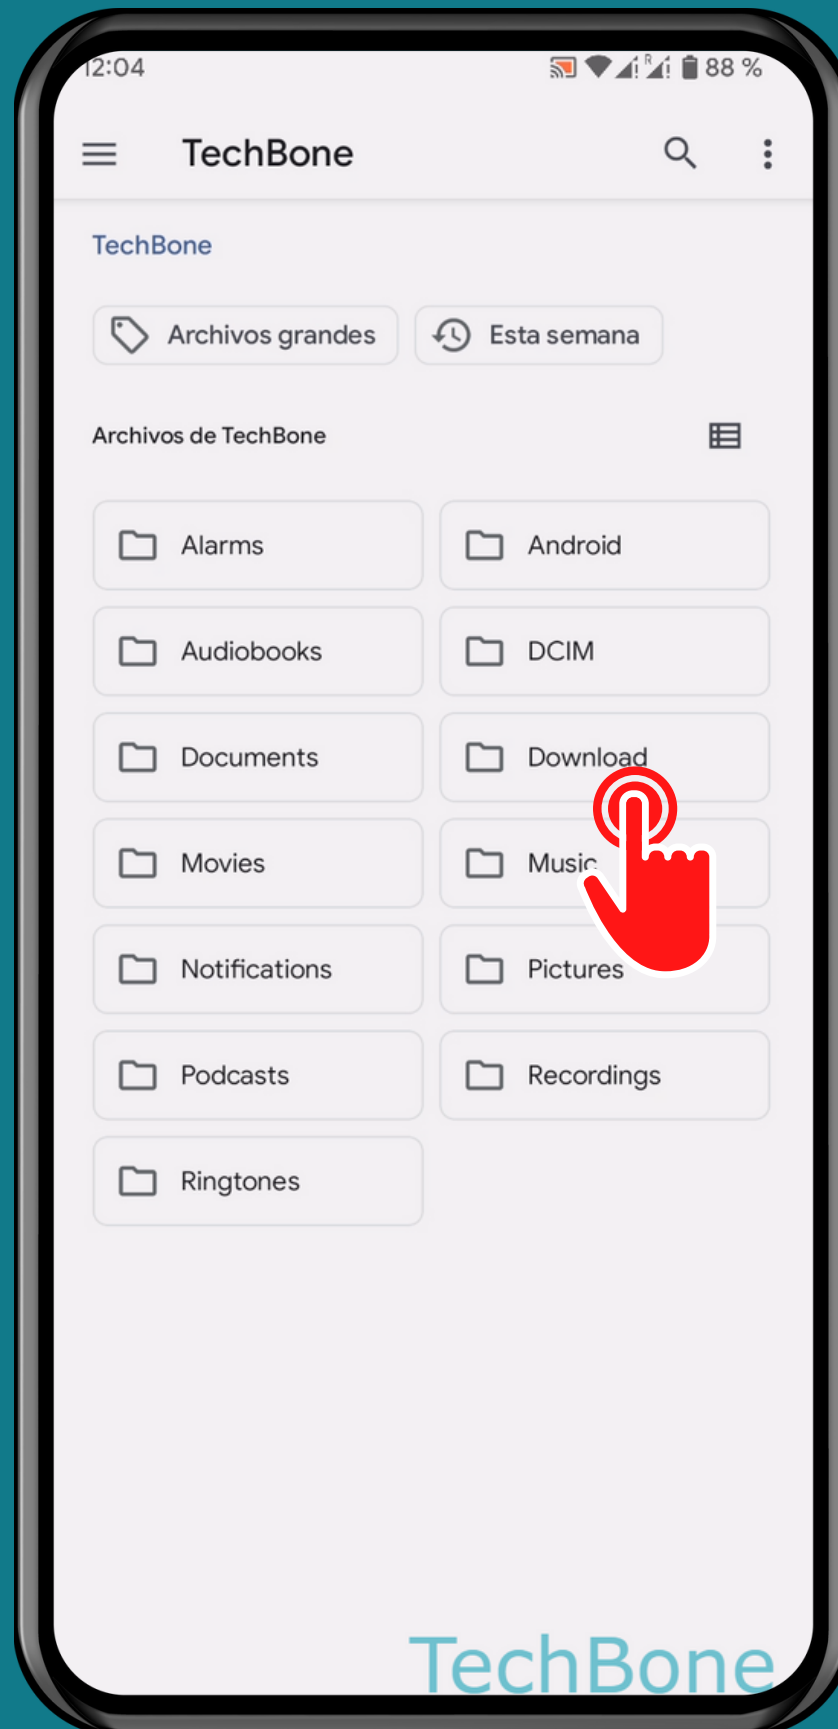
12:04

88 %

TechBone

TechBone

Archivos grandes

Esta semana

Archivos de TechBone

Alarms

Android

Audiobooks

DCIM

Documents

Download

Movies

Music

Notifications

Pictures

Podcasts

Recordings

Ringtones

TechBone